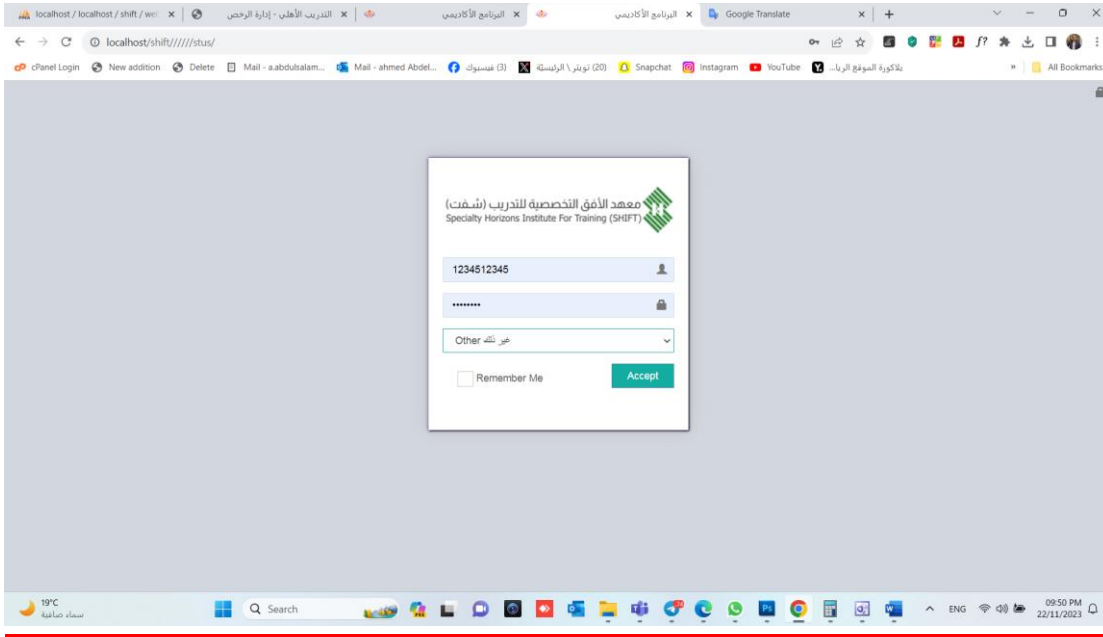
localhost / localhost / shift / we | التدريب الأهلي - إدارة الرخص | البرنامج الأكاديمي | البرنامج الأكاديمي | Google Translate

localhost/shift//////stus/

cPanel Login New addition Delete Mail - a.abdulsalam... Mail - ahmed Abdel... (3) فيسبوك (20) تويتر \ الرئيسة Snapchat Instagram YouTube بلاكورة الموقع الريا... All Bookmarks

معهد الأفق التخصصية للتدريب (شفت)
Specialty Horizons Institute For Training (SHIFT)

1234512345

••••••••

غير ذلك Other

Remember Me

Accept

19°C
سماء صافية

Search

ENG

09:50 PM
22/11/2023